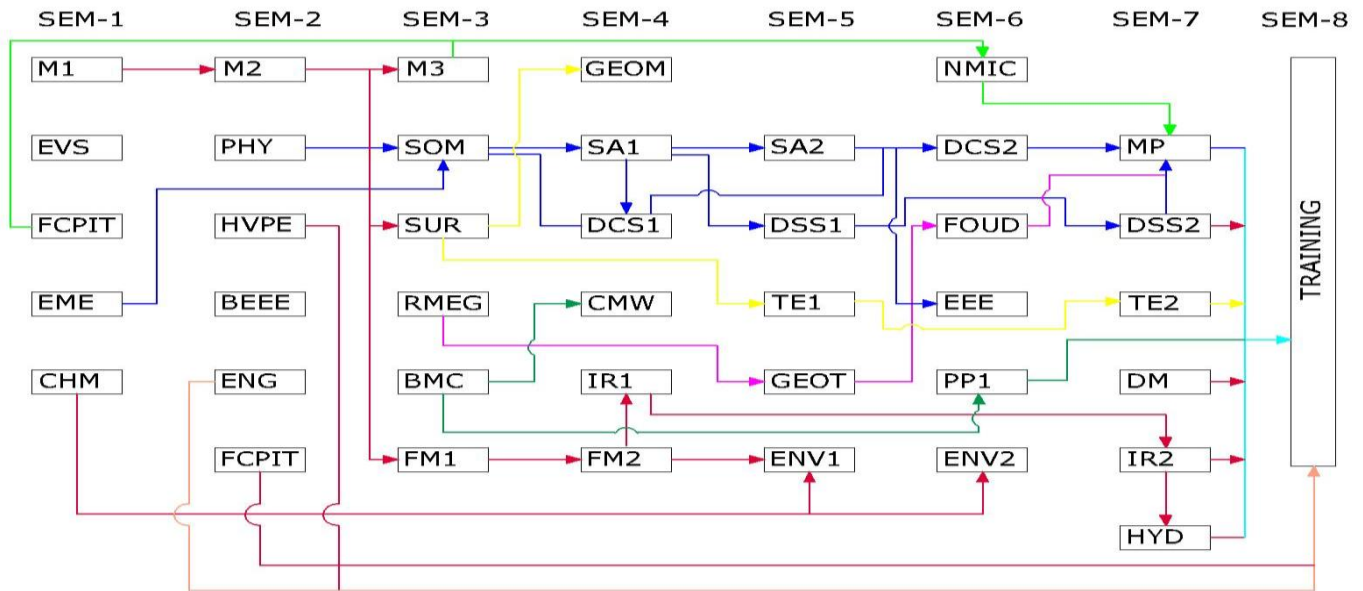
SEM-1 SEM-2 SEM-3 SEM-4 SEM-5 SEM-6 SEM-7 SEM-8

M1
M2
M3
GEOM
NMIC
EVS
PHY
SOM
SA1
SA2
DCS2
MP
FCPIT
HVPE
SUR
DCS1
DSS1
FOUD
DSS2
EME
BEEE
RMEG
CMW
TE1
EEE
TE2
CHM
ENG
BMC
IR1
GEOT
PP1
DM
FCPIT
FM1
FM2
ENV1
ENV2
IR2
HYD
TRAINING